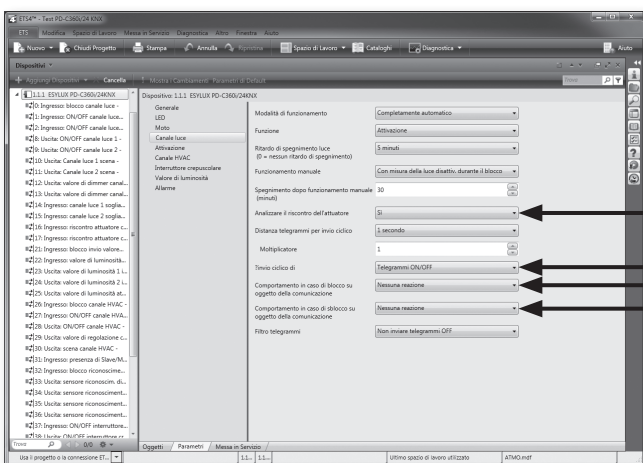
ETS4™ - Test PD-C360i/24 KNX

ETS Modifica Spazio di Lavoro Messa in Servizio Diagnostica Altro Finestra Aiuto

Nuovo Chiudi Progetto Stampa Annulla Ripristina Spazio di Lavoro Cataloghi Diagnostica Aiuto

Dispositivi

Aggiungi Dispositivi Cancella Modifica i Cambiamenti Parametri di Default Trova

1.1.1 ESYLUX PD-C360i/24KNX
0: Ingresso: blocco canale luce -
1: Ingresso: ON/OFF canale luce...
2: Ingresso: ON/OFF canale luce...
8: Uscita: ON/OFF canale luce 1 -
9: Uscita: ON/OFF canale luce 2 -
10: Uscita: Canale luce 1 scena -
11: Uscita: Canale luce 2 scena -
12: Uscita: valore di dimmer canal...
13: Uscita: valore di dimmer canal...
14: Ingresso: canale luce 1 soglia...
15: Ingresso: canale luce 2 soglia...
16: Ingresso: riscontro attuatore c...
17: Ingresso: riscontro attuatore c...
21: Ingresso: blocco invio valore...
22: Ingresso: valore di luminosità...
23: Uscita: valore di luminosità 1 L...
24: Uscita: valore di luminosità 2 L...
25: Uscita: valore di luminosità at...
26: Ingresso: blocco canale HVAC -
27: Ingresso: ON/OFF canale HVA...
28: Uscita: ON/OFF canale HVAC -
29: Uscita: valore di regolazione c...
30: Uscita: scena canale HVAC -
31: Ingresso: presenza di Slave/M...
32: Ingresso: blocco riconoscime...
33: Uscita: sensore riconoscim. di...
34: Uscita: sensore riconosciment...
35: Uscita: sensore riconosciment...
36: Uscita: sensore riconosciment...
37: Ingresso: ON/OFF interruttore...
38: Uscita: ON/OFF interruttore cr...

Trova 0/0

Dispositivo: 1.1.1 ESYLUX PD-C360i/24KNX

Generale
LED
Moto
Canale luce
Attivazione
Canale HVAC
Interruttore crepuscolare
Valore di luminosità
Allarme

Modalità di funzionamento | Completamente automatico
Funzione | Attivazione
Ritardo di spegnimento luce (0 = nessun ritardo di spegnimento) | 5 minuti
Funzionamento manuale | Con misura della luce disattiv. durante il blocco
Spegnimento dopo funzionamento manuale (minuti) | 30
Analizzare il riscontro dell'attuatore | Sì
Distanza telegrammi per invio ciclico | 1 secondo
Moltiplicatore | 1
Tinvio ciclico di | Telegrammi ON/OFF
Comportamento in caso di blocco su oggetto della comunicazione | Nessuna reazione
Comportamento in caso di sblocco su oggetto della comunicazione | Nessuna reazione
Filtro telegrammi | Non inviare telegrammi OFF

Oggetti Parametri Messa in Servizio

Usa il progetto o la connessione ET... 1.1... 1.1... Ultimo spazio di lavoro utilizzato ATMO.mdf